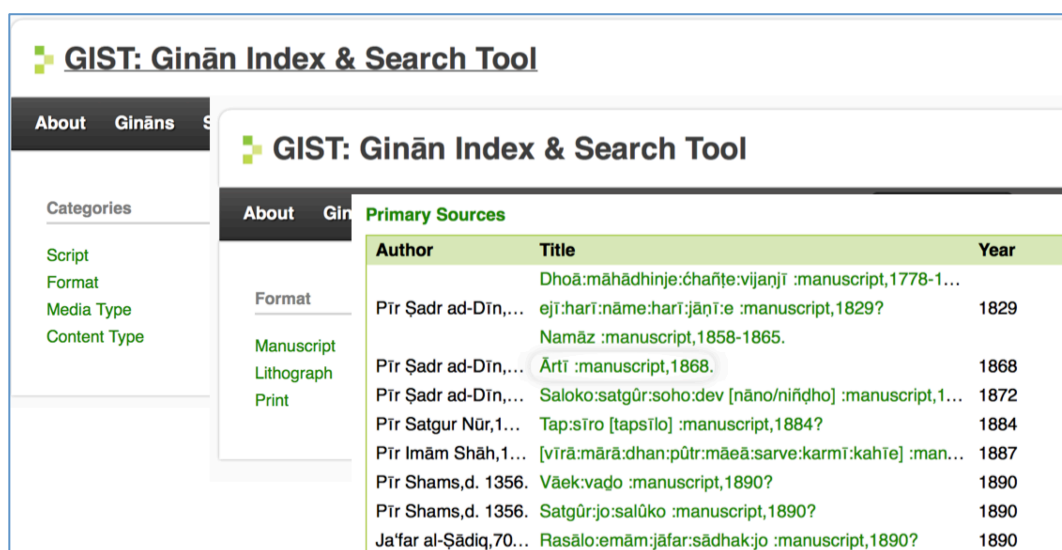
GIST: Ginān Index & Search Tool

About Gināns S

Categories

Script
Format
Media Type
Content Type

GIST: Ginān Index & Search Tool

About Gin

Format

Manuscript
Lithograph
Print

Primary Sources

| Author | Title | Year |
|---|---|---|
| | Dhoā:māhādhinje:ćhañṭe:vijaṇjī :manuscript,1778-1… | |
| Pīr Ṣadr ad-Dīn,… | ejī:harī:nāme:harī:jāṇī:e :manuscript,1829? | 1829 |
| | Namāz :manuscript,1858-1865. | |
| Pīr Ṣadr ad-Dīn,… | Ārtī :manuscript,1868. | 1868 |
| Pīr Ṣadr ad-Dīn,… | Saloko:satgûr:soho:dev [nāno/niñḍho] :manuscript,1… | 1872 |
| Pīr Satgur Nūr,1… | Tap:sīro [tapsīlo] :manuscript,1884? | 1884 |
| Pīr Imām Shāh,1… | [vīrā:mārā:dhan:pûtr:māeā:sarve:karmī:kahīe] :man… | 1887 |
| Pīr Shams,d. 1356. | Vāek:vaḍo :manuscript,1890? | 1890 |
| Pīr Shams,d. 1356. | Satgûr:jo:salûko :manuscript,1890? | 1890 |
| Ja'far al-Ṣādiq,70… | Rasālo:emām:jāfar:sādhak:jo :manuscript,1890? | 1890 |